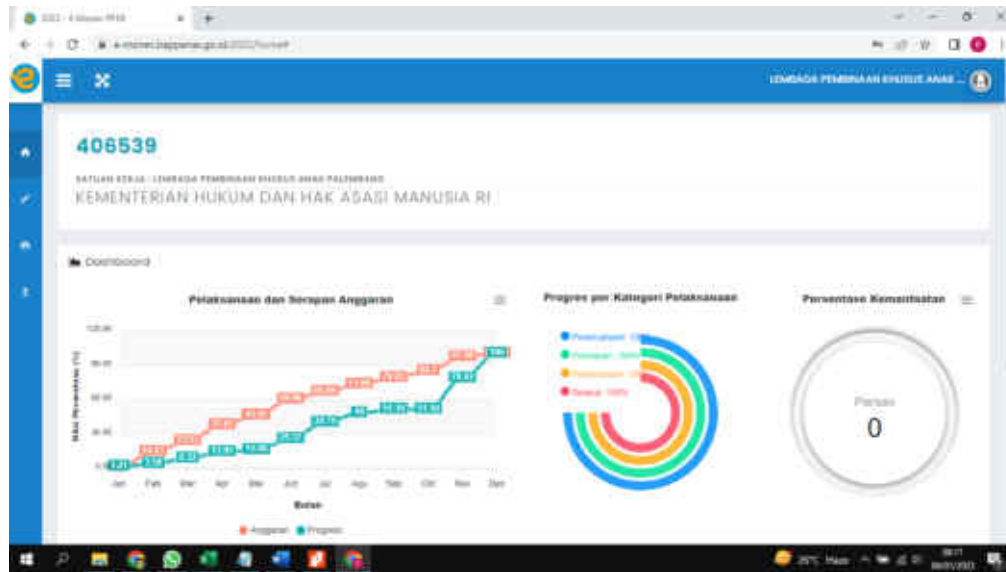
LEMBAGA PEMBINAAN KHUSUS ANAK ...

406539

SATUAN KERJA : LEMBAGA PEMBINAAN KHUSUS ANAK PALEMBANG

KEMENTERIAN HUKUM DAN HAK ASASI MANUSIA RI

Dashboard

Pelaksanaan dan Serapan Anggaran

Progres per Kategori Pelaksanaan

Persentase Kemanfaatan

Persen

0

Jan Feb Mar Apr Mei Jun Jul Agu Sep Okt Nov Des

Bulan

Anggaran Progres

Nilai Persentase (%)